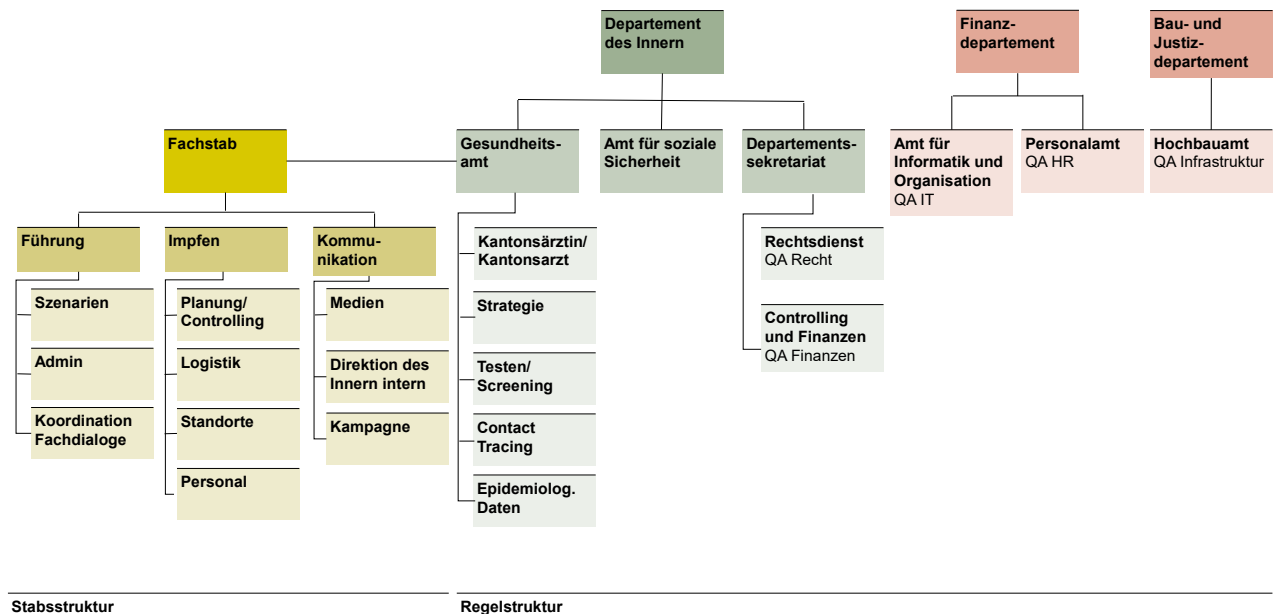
Departement des Innern

Finanzdepartement

Bau- und Justizdepartement

Fachstab

Gesundheitsamt

Amt für soziale Sicherheit

Departementssekretariat

Amt für Informatik und Organisation
QA IT

Personalamt
QA HR

Hochbauamt
QA Infrastruktur

Führung

Impfen

Kommunikation

Szenarien

Admin

Koordination Fachdialoge

Planung/ Controlling

Logistik

Standorte

Personal

Medien

Direktion des Innern intern

Kampagne

Kantonsärztin/ Kantonsarzt

Strategie

Testen/ Screening

Contact Tracing

Epidemiolog. Daten

Rechtsdienst
QA Recht

Controlling und Finanzen
QA Finanzen

Stabsstruktur

Regelstruktur